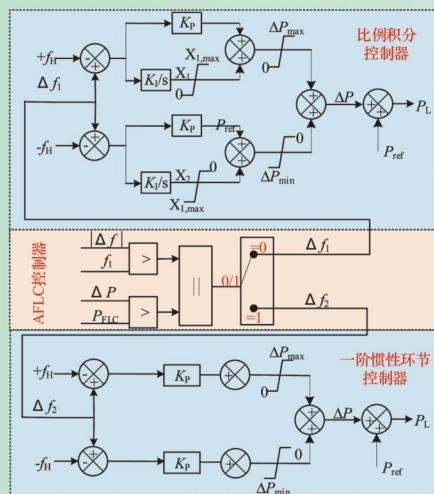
比例积分控制器

$+f_H$

$\Delta f_1$

$-f_H$

$K_P$

$K_I/s$

$X_{1,max}$

$X_1$

0

$\Delta P_{max}$

0

$K_P$

$P_{ref}$

$K_I/s$

$X_2$

0

$X_{1,max}$

0

$\Delta P_{min}$

$\Delta P$

$P_L$

$P_{ref}$

AFLC控制器

$|\Delta f|$

$f_1$

>

$\Delta P$

$P_{FLC}$

>

||

0/1

=0

=1

$\Delta f_1$

$\Delta f_2$

一阶惯性环节控制器

$+f_H$

$\Delta f_2$

$-f_H$

$K_P$

$K_P$

$\Delta P_{max}$

0

0

$\Delta P_{min}$

$\Delta P$

$P_L$

$P_{ref}$